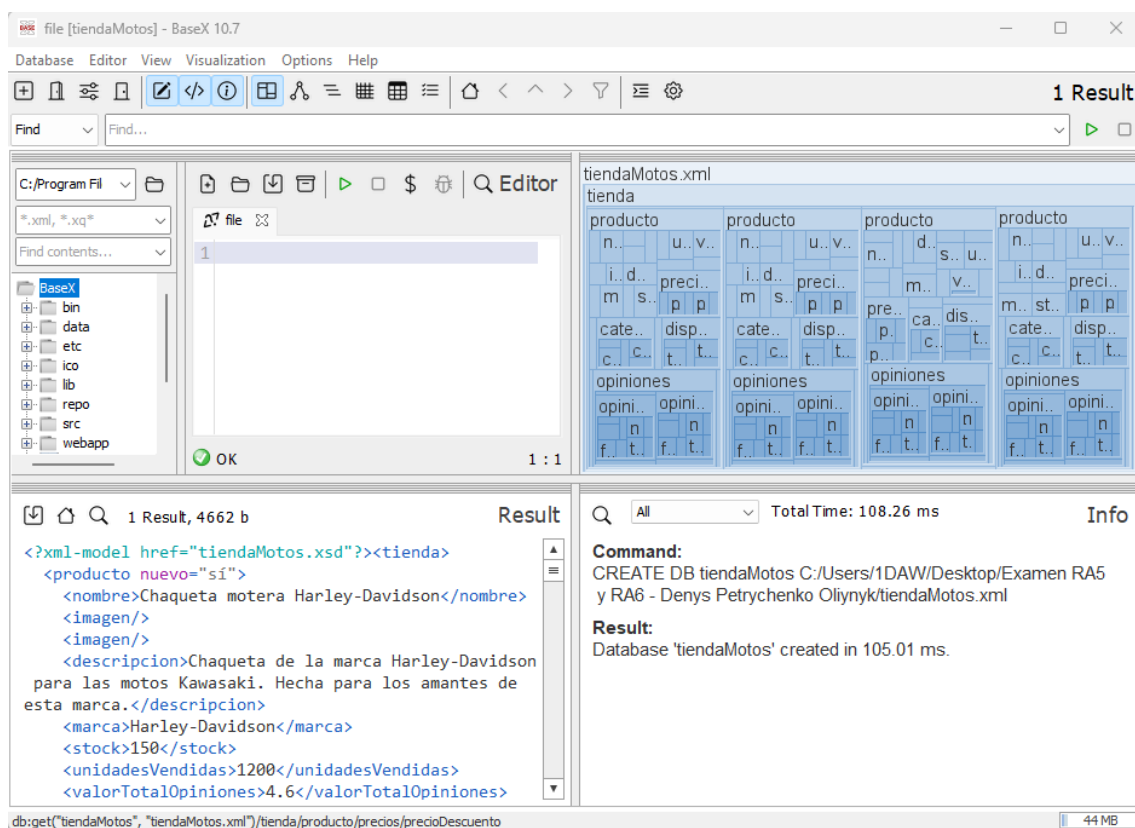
file [tiendaMotos] - BaseX 10.7

Database Editor View Visualization Options Help

1 Result

Find
Find...

C:/Program Fil
*.xml, *.xq*
Find contents...
BaseX
bin
data
etc
ico
lib
repo
src
webapp

Editor
file
1
OK
1 : 1

tiendaMotos.xml
tienda
producto
producto
producto
producto
n..
u..
v..
i..
d..
preci..
m
s..
p
p
cate..
disp..
c..
c..
t..
t..
opiniones
opini..
opini..
n
n
f..
t..
f..
t..
d..
s..
u..
m..
v..
pre..
ca..
dis..
st..

1 Result, 4662 b
Result

<?xml-model href="tiendaMotos.xsd"?><tienda>
<producto nuevo="sí">
<nombre>Chaqueta motera Harley-Davidson</nombre>
<imagen/>
<imagen/>
<descripcion>Chaqueta de la marca Harley-Davidson para las motos Kawasaki. Hecha para los amantes de esta marca.</descripcion>
<marca>Harley-Davidson</marca>
<stock>150</stock>
<unidadesVendidas>1200</unidadesVendidas>
<valorTotalOpiniones>4.6</valorTotalOpiniones>

All
Total Time: 108.26 ms
Info

Command:
CREATE DB tiendaMotos C:/Users/1DAW/Desktop/Examen RA5 y RA6 - Denys Petrychenko Oliynyk/tiendaMotos.xml

Result:
Database 'tiendaMotos' created in 105.01 ms.

db:get("tiendaMotos", "tiendaMotos.xml")/tienda/producto/precios/precioDescuento
44 MB